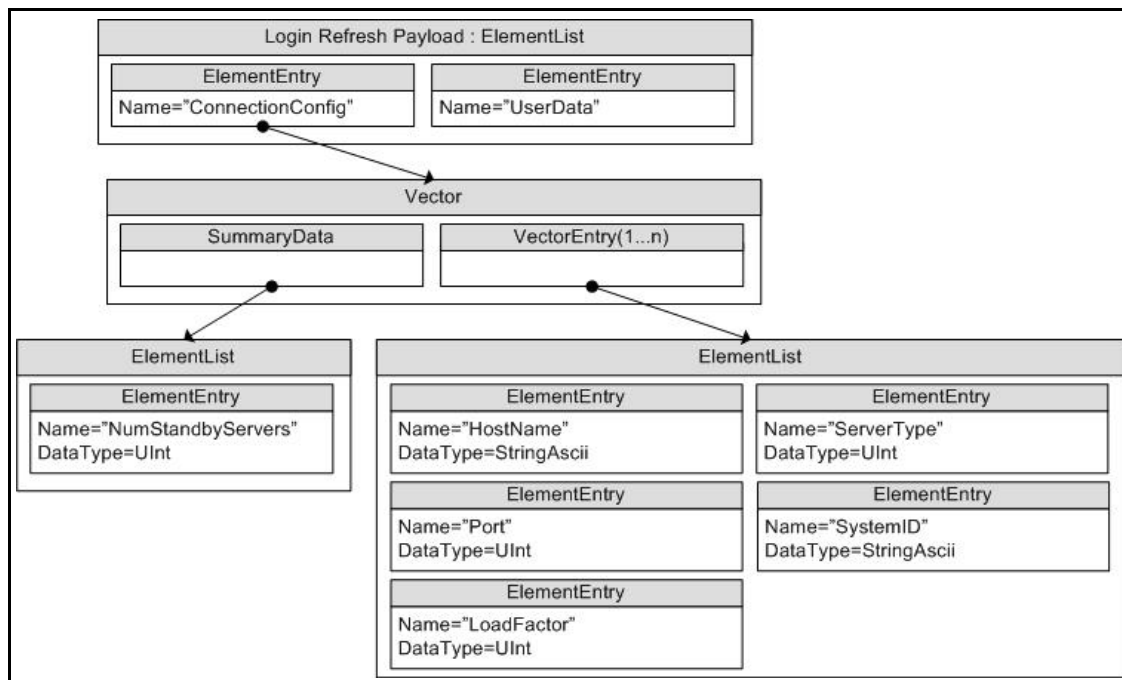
Login Refresh Payload : ElementList

ElementEntry
Name="ConnectionConfig"

ElementEntry
Name="UserData"

Vector

SummaryData

VectorEntry(1...n)

ElementList

ElementEntry
Name="NumStandbyServers"
DataType=UInt

ElementList

ElementEntry
Name="HostName"
DataType=StringAscii

ElementEntry
Name="ServerType"
DataType=UInt

ElementEntry
Name="Port"
DataType=UInt

ElementEntry
Name="SystemID"
DataType=StringAscii

ElementEntry
Name="LoadFactor"
DataType=UInt